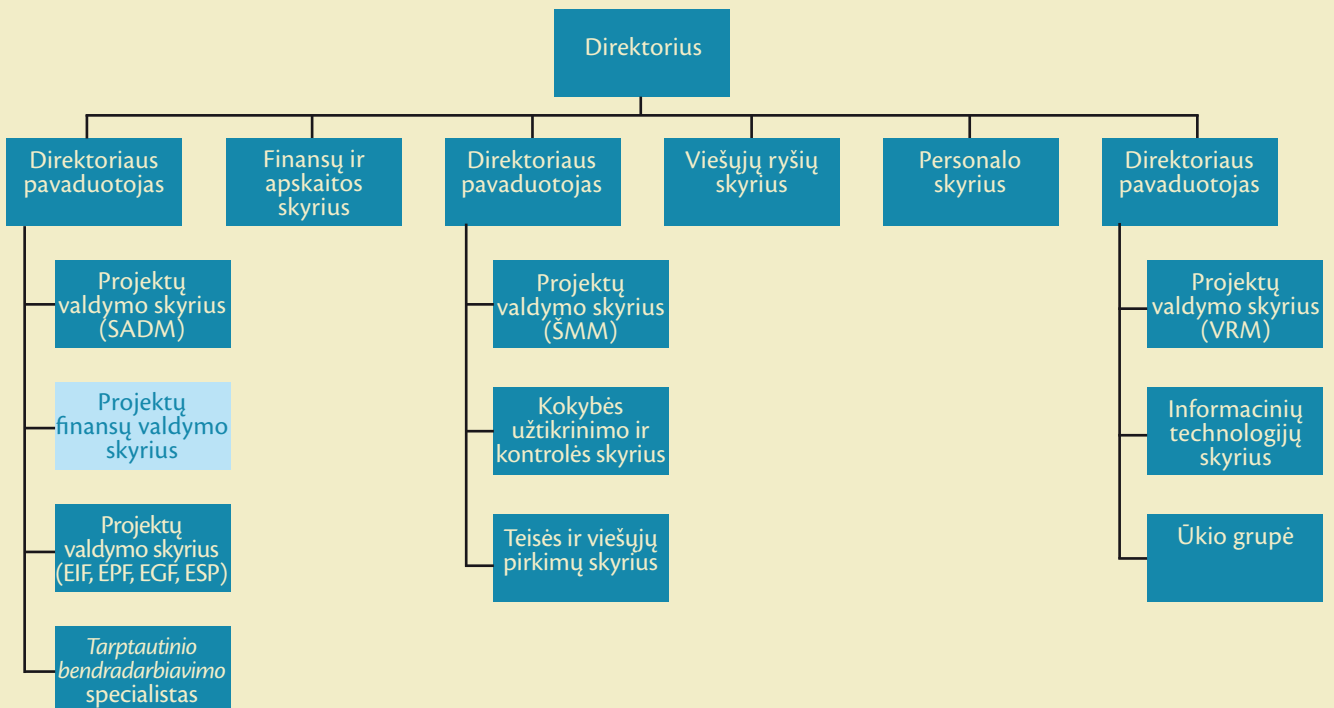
Direktorius

Direktoriaus pavaduotojas

Finansų ir apskaitos skyrius

Direktoriaus pavaduotojas

Viešųjų ryšių skyrius

Personalo skyrius

Direktoriaus pavaduotojas

Projektų valdymo skyrius (SADM)

Projektų finansų valdymo skyrius

Projektų valdymo skyrius (EIF, EPF, EGF, ESP)

*Tarptautinio bendradarbiavimo* specialistas

Projektų valdymo skyrius (ŠMM)

Kokybės užtikrinimo ir kontrolės skyrius

Teisės ir viešųjų pirkimų skyrius

Projektų valdymo skyrius (VRM)

Informacinių technologijų skyrius

Ūkio grupė